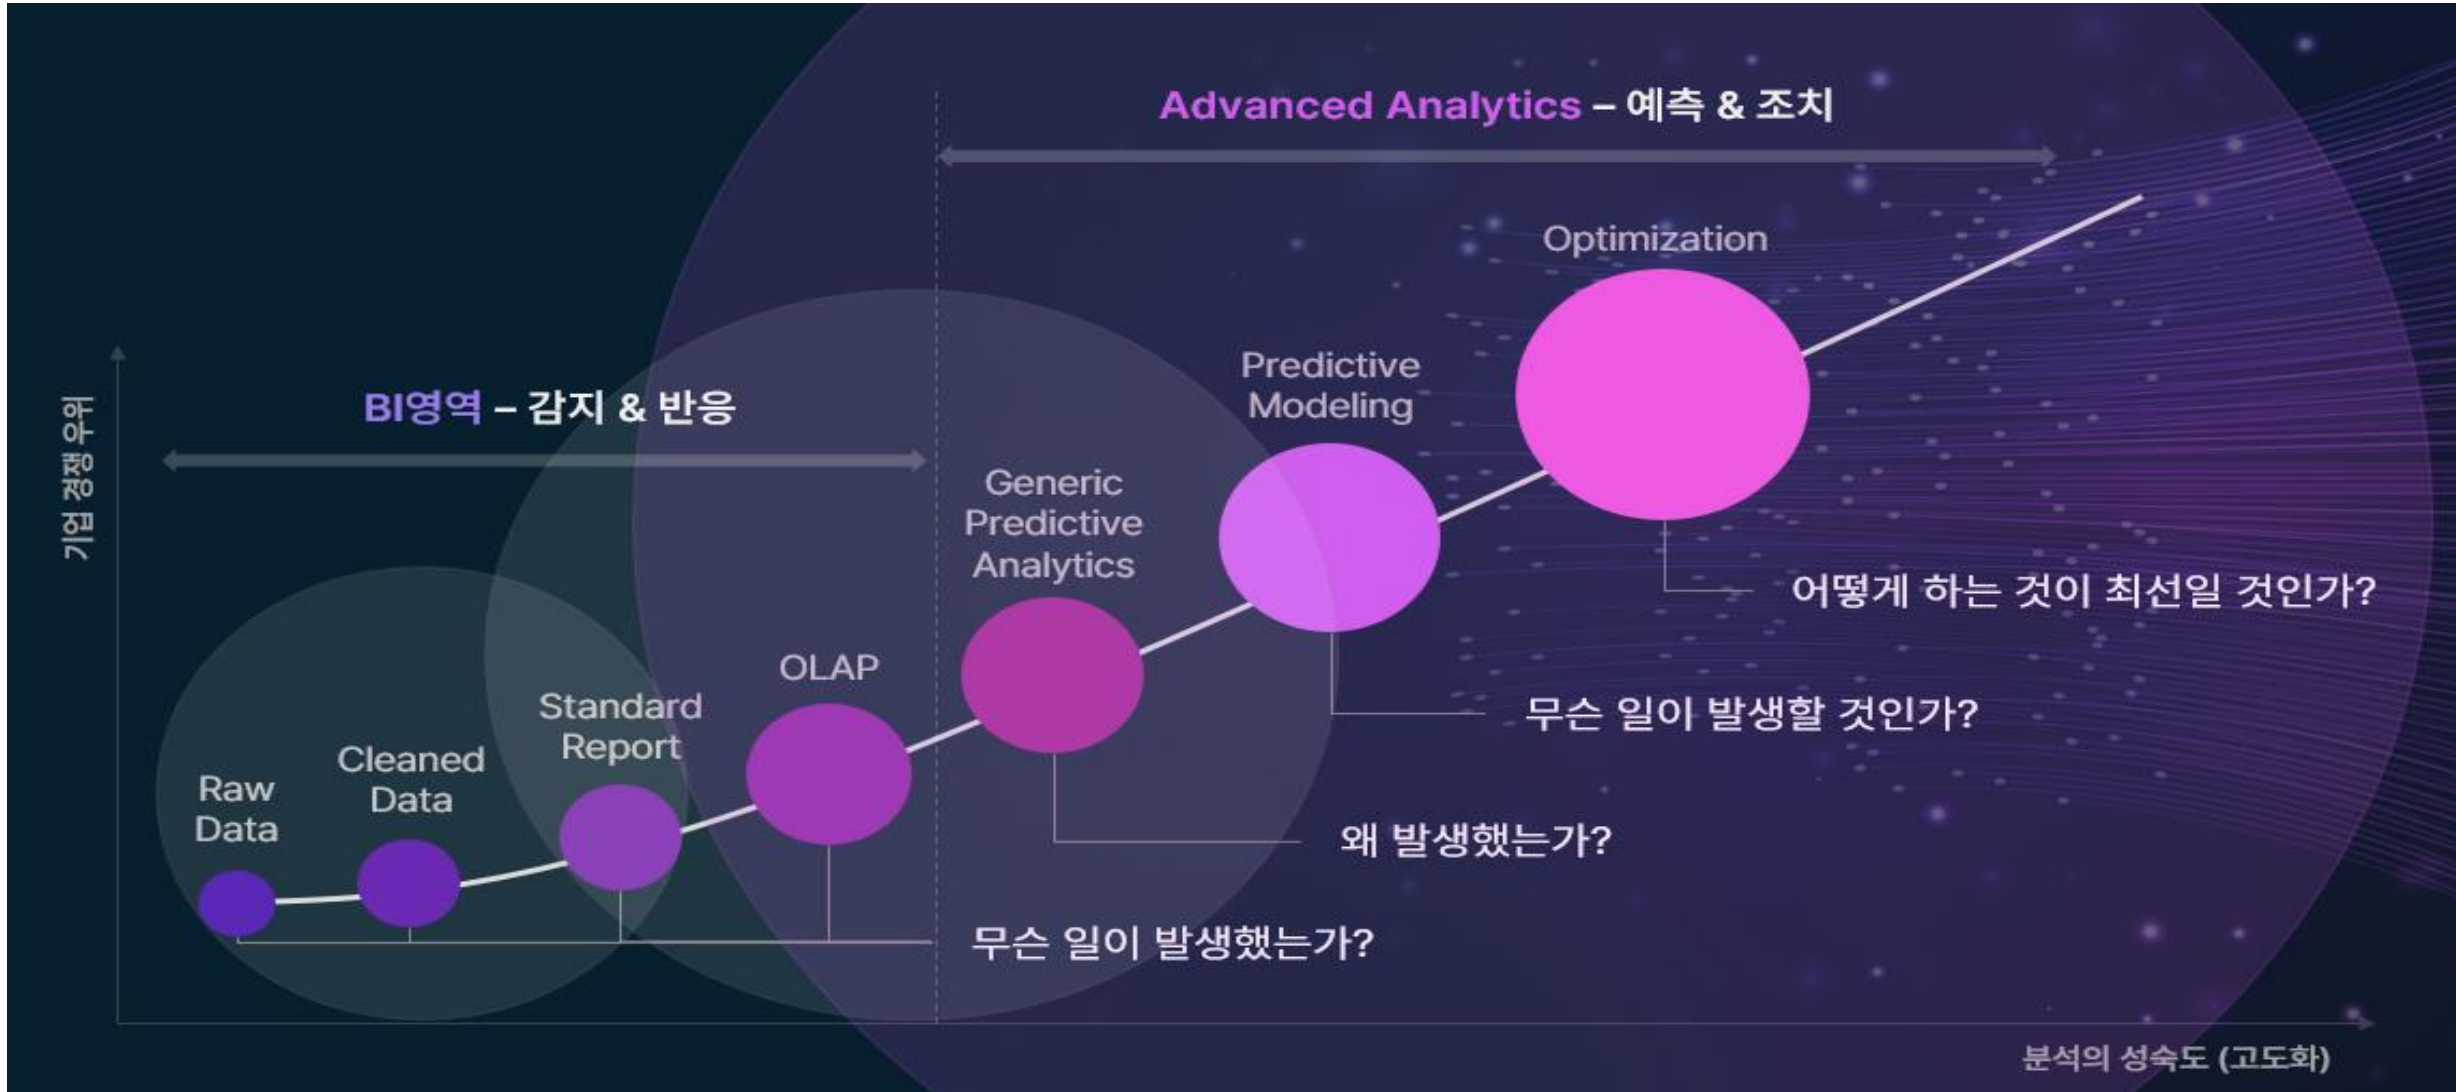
Advanced Analytics – 예측 & 조치

BI영역 – 감지 & 반응

기업 경쟁 우위

Optimization

Predictive Modeling

Generic Predictive Analytics

OLAP

Standard Report

Cleaned Data

Raw Data

어떻게 하는 것이 최선일 것인가?

무슨 일이 발생할 것인가?

왜 발생했는가?

무슨 일이 발생했는가?

분석의 성숙도 (고도화)